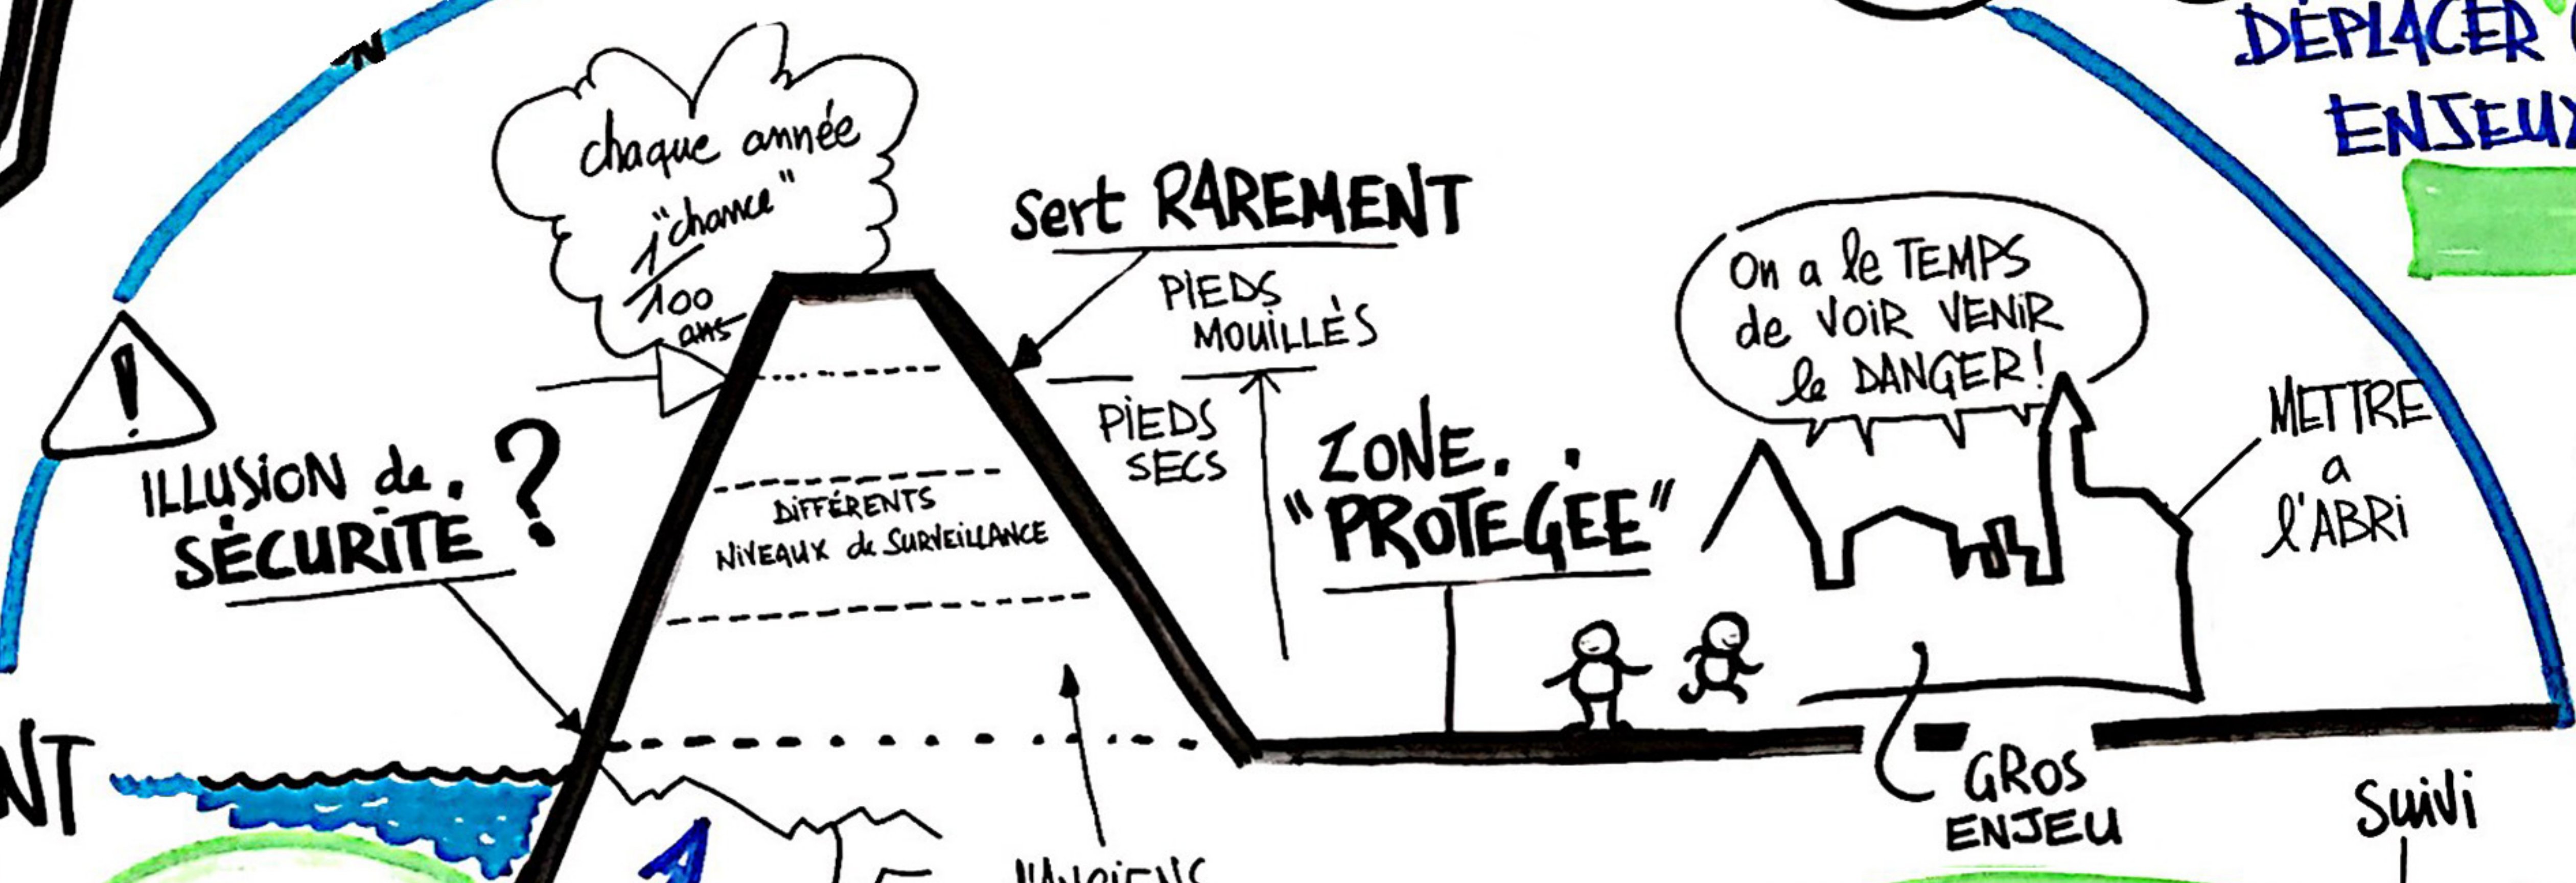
DÉPLACER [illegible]
ENJEUX

chaque année
"chance"
$\frac{1}{100}$ ans

Sert RAREMENT

PIEDS MOUILLÉS

PIEDS SECS

On a le TEMPS de VOIR VENIR le DANGER!

ILLUSION de SÉCURITÉ ?

DIFFÉRENTS NIVEAUX de SURVEILLANCE

ZONE "PROTÉGÉE"

METTRE à l'ABRI

NT

GROS ENJEU

Suivi

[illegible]ANCIENS